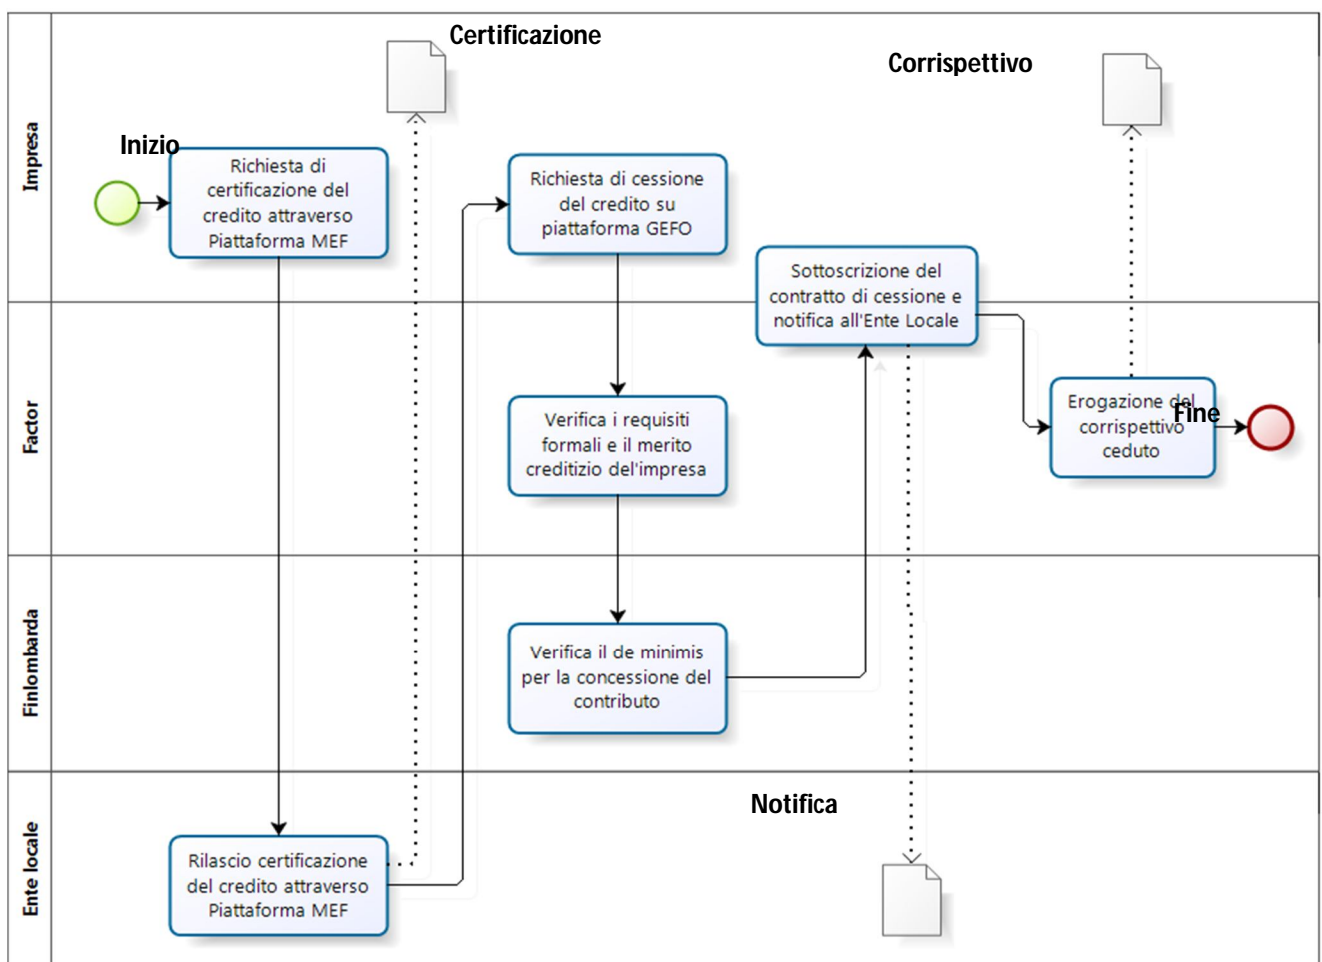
Impresa

Certificazione

Corrispettivo

Inizio

Richiesta di certificazione del credito attraverso Piattaforma MEF

Richiesta di cessione del credito su piattaforma GEFO

Sottoscrizione del contratto di cessione e notifica all'Ente Locale

Factor

Verifica i requisiti formali e il merito creditizio dell'impresa

Erogazione del corrispettivo ceduto

Fine

Finlombarda

Verifica il de minimis per la concessione del contributo

Ente locale

Notifica

Rilascio certificazione del credito attraverso Piattaforma MEF